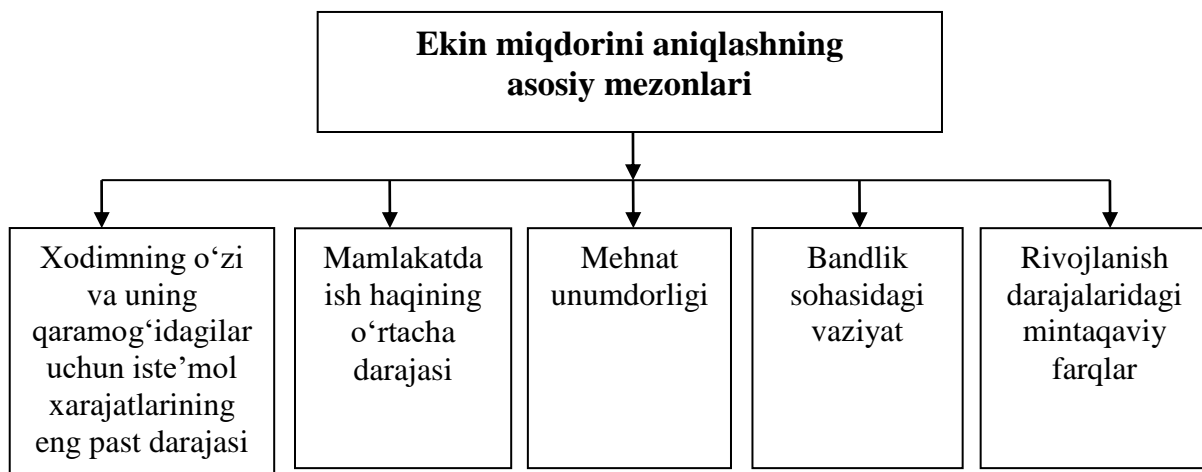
Ekin miqdorini aniqlashning asosiy mezonlari

Xodimning o‘zi va uning qaramog‘idagilar uchun iste’mol xarajatlarining eng past darajasi

Mamlakatda ish haqining o‘rtacha darajasi

Mehnat unumdorligi

Bandlik sohasidagi vaziyat

Rivojlanish darajalaridagi mintaqaviy farqlar